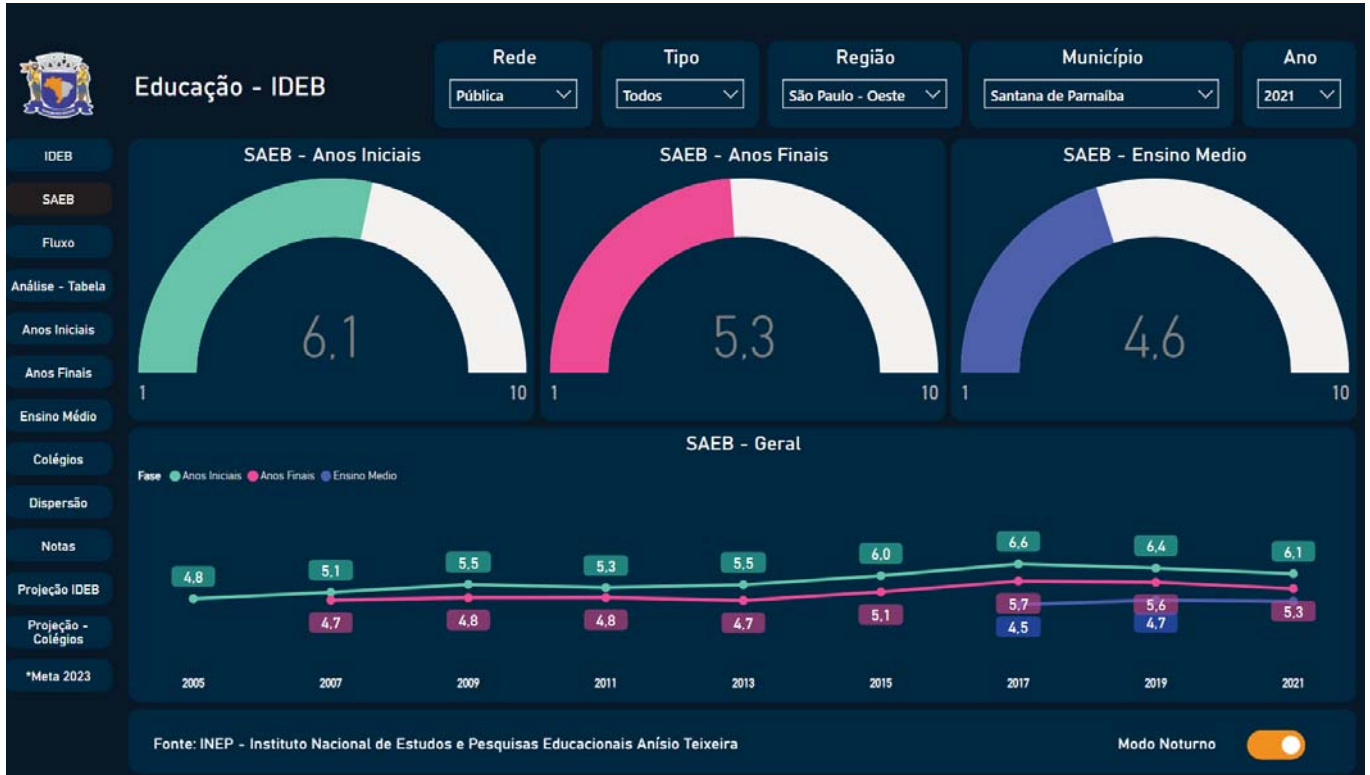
Educação - IDEB

Rede
Pública

Tipo
Todos

Região
São Paulo - Oeste

Município
Santana de Parnaíba

Ano
2021

IDEB
SAEB
Fluxo
Análise - Tabela
Anos Iniciais
Anos Finais
Ensino Médio
Colégios
Dispersão
Notas
Projeção IDEB
Projeção - Colégios
*Meta 2023

SAEB - Anos Iniciais
6,1
1
10

SAEB - Anos Finais
5,3
1
10

SAEB - Ensino Medio
4,6
1
10

SAEB - Geral
Fase Anos Iniciais Anos Finais Ensino Medio

4,8 5,1 5,5 5,3 5,5 6,0 6,6 6,4 6,1
4,7 4,8 4,8 4,7 5,1 5,7 5,6 5,3
4,5 4,7

2005 2007 2009 2011 2013 2015 2017 2019 2021

Fonte: INEP - Instituto Nacional de Estudos e Pesquisas Educacionais Anísio Teixeira

Modo Noturno